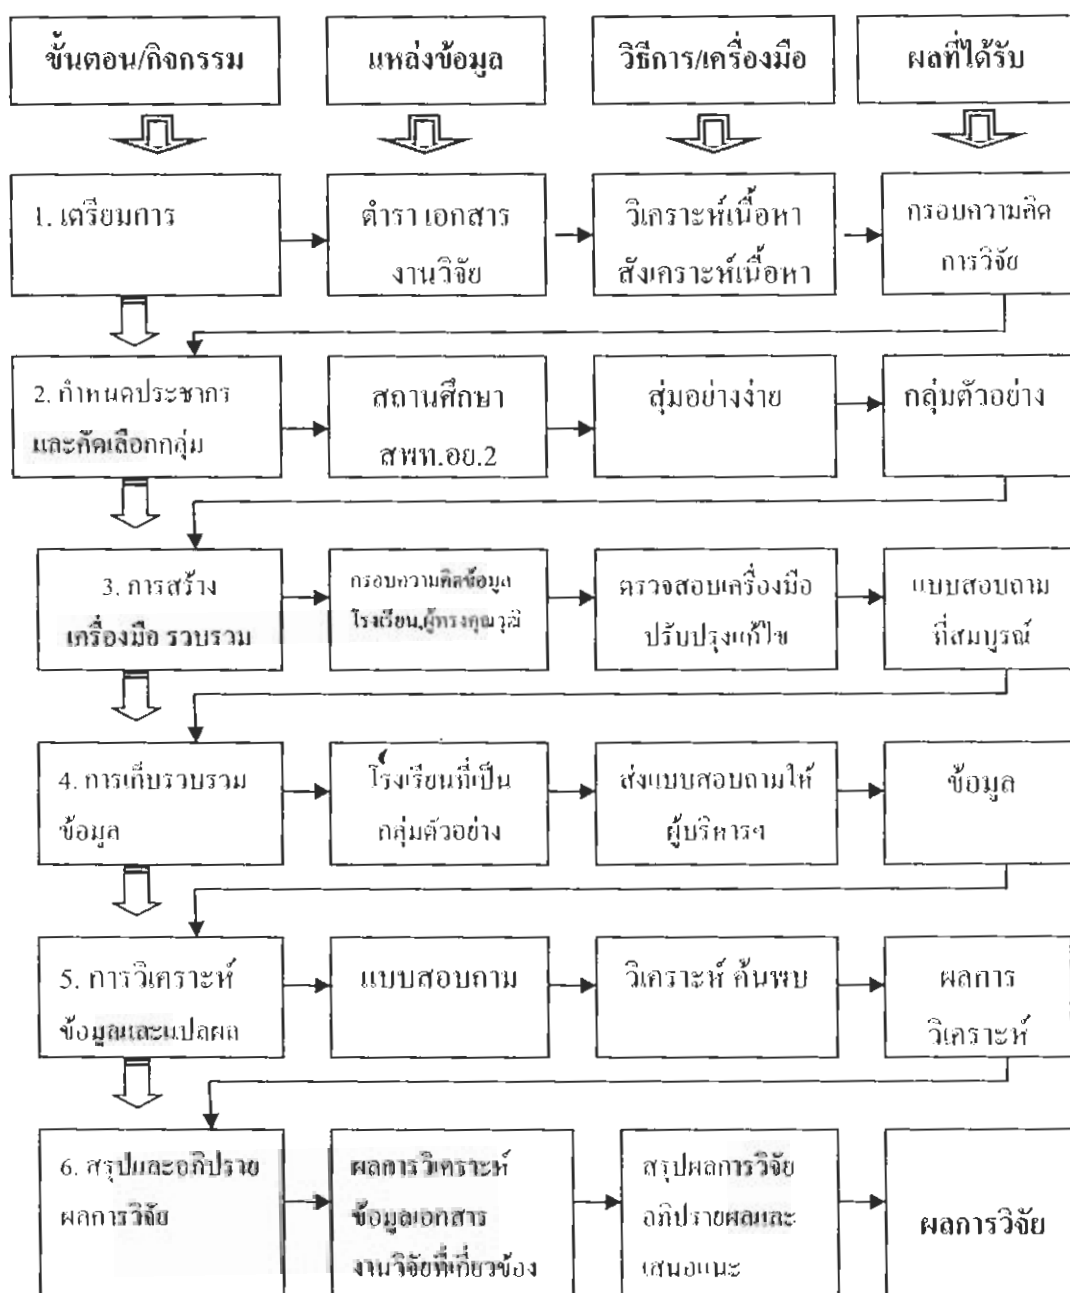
| ขั้นตอน/กิจกรรม | แหล่งข้อมูล | วิธีการ/เครื่องมือ | ผลที่ได้รับ |
|---|---|---|---|
| 1. เตรียมการ | ตำรา เอกสาร งานวิจัย | วิเคราะห์เนื้อหา สังเคราะห์เนื้อหา | กรอบความคิด การวิจัย |
| 2. กำหนดประชากร และคัดเลือกกลุ่ม | สถานศึกษา สพท.อย.2 | สุ่มอย่างง่าย | กลุ่มตัวอย่าง |
| 3. การสร้าง เครื่องมือ รวบรวม | กรอบความคิดข้อมูล โรงเรียน,ผู้ทรงคุณวุฒิ | ตรวจสอบเครื่องมือ ปรับปรุงแก้ไข | แบบสอบถาม ที่สมบูรณ์ |
| 4. การเก็บรวบรวม ข้อมูล | โรงเรียนที่เป็น กลุ่มตัวอย่าง | ส่งแบบสอบถามให้ ผู้บริหารฯ | ข้อมูล |
| 5. การวิเคราะห์ ข้อมูลและแปลผล | แบบสอบถาม | วิเคราะห์ ค้นพบ | ผลการ วิเคราะห์ |
| 6. สรุปและอภิปราย ผลการวิจัย | ผลการวิเคราะห์ ข้อมูลเอกสาร งานวิจัยที่เกี่ยวข้อง | สรุปผลการวิจัย อภิปรายผลและ เสนอแนะ | ผลการวิจัย |